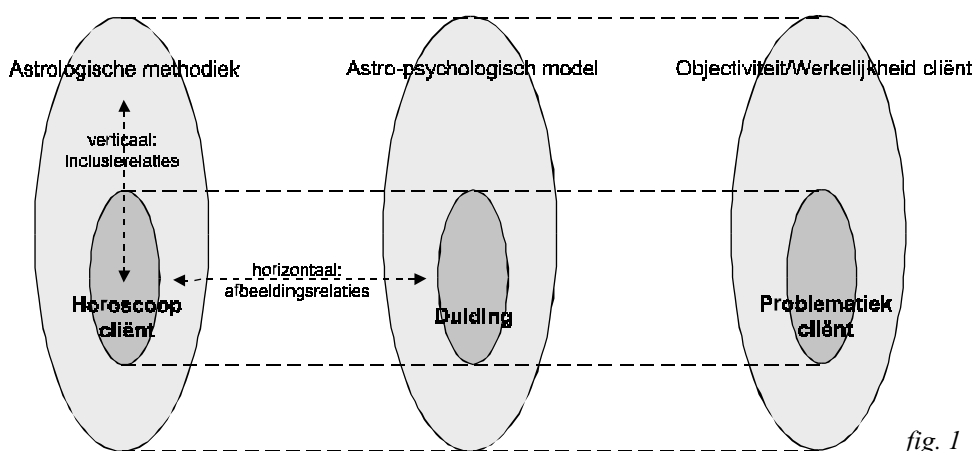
Astrologische methodiek

Astro-psychologisch model

Objectiviteit/Werkelijkheid cliënt

verticaal: inclusierelaties

horizontaal: afbeeldingsrelaties

Horoscoop cliënt

Duiding

Problematiek cliënt

fig. 1